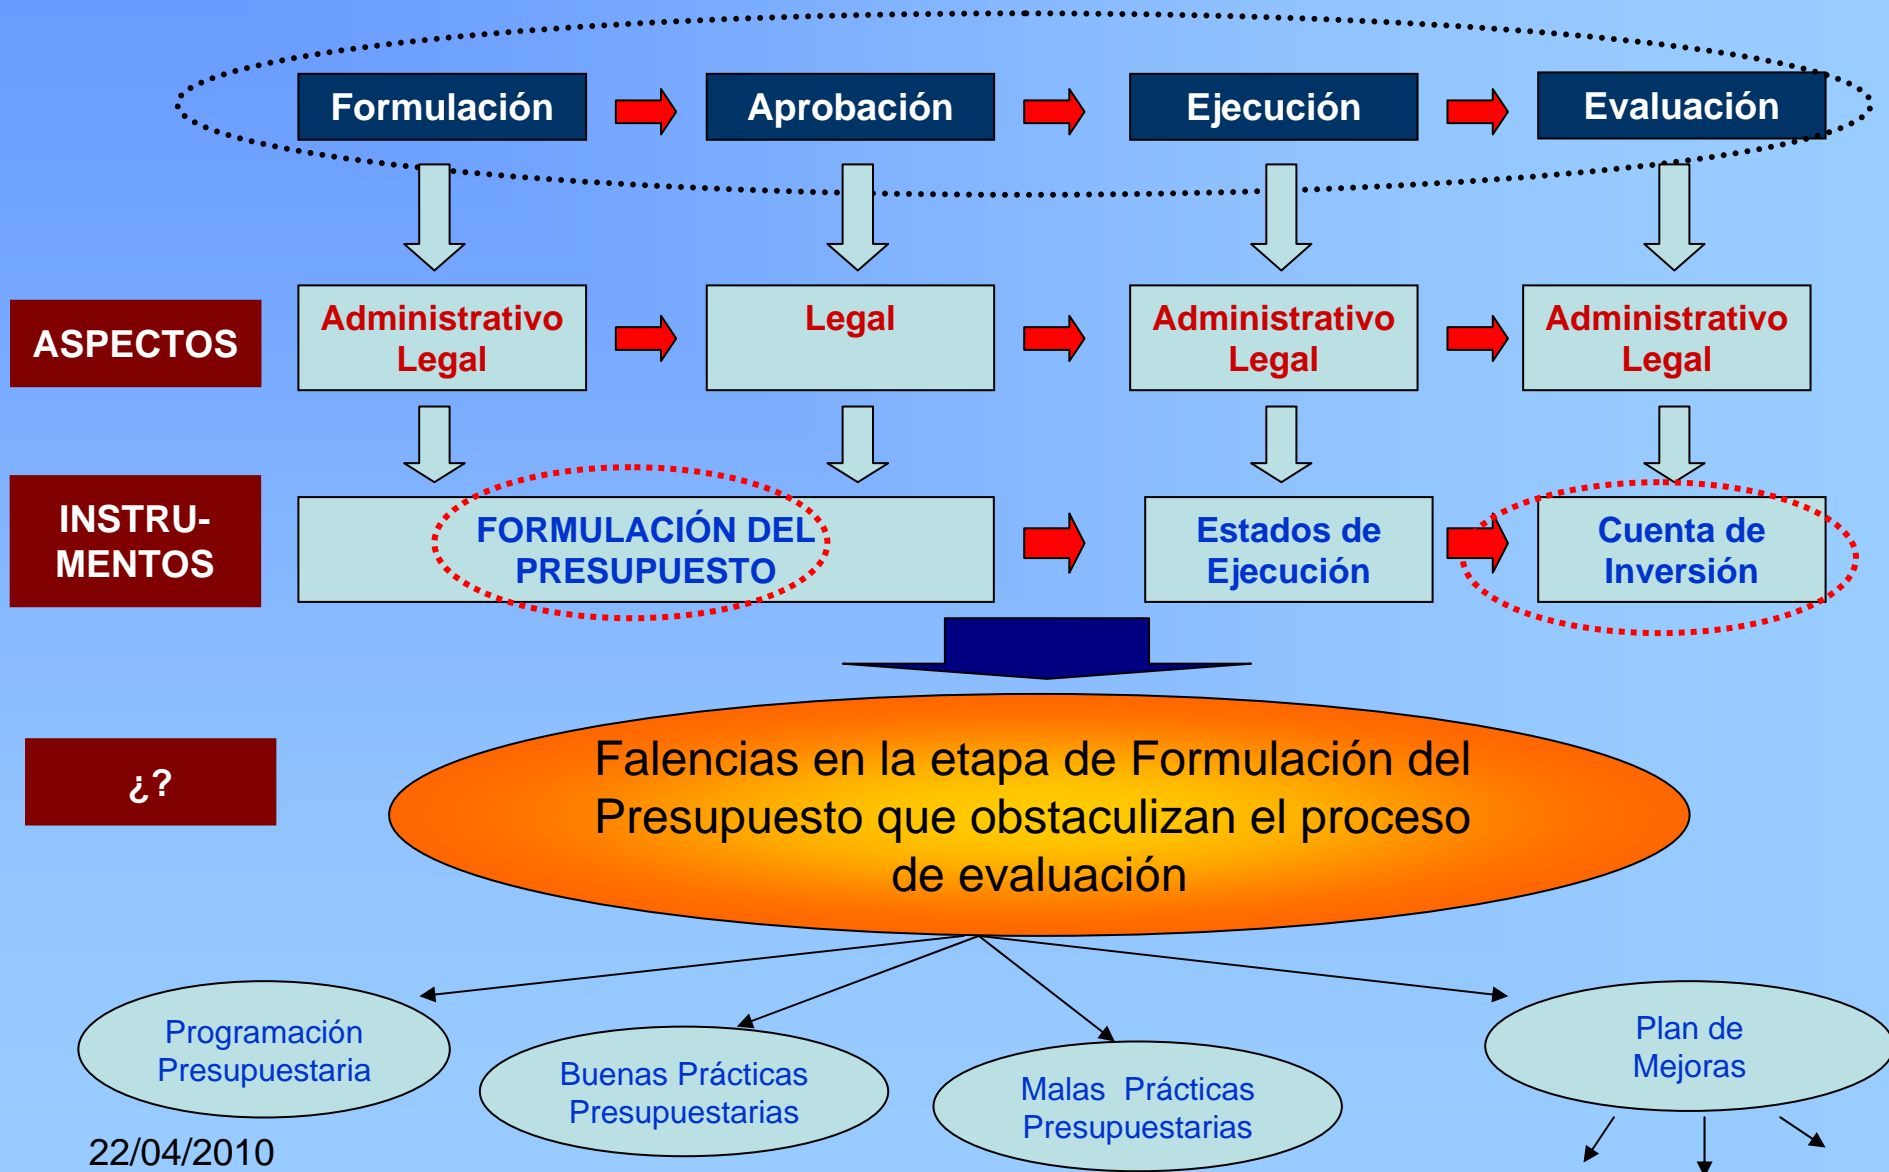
Formulación Aprobación Ejecución Evaluación

ASPECTOS

Administrativo Legal

Legal

Administrativo Legal

Administrativo Legal

INSTRU-MENTOS

FORMULACIÓN DEL PRESUPUESTO

Estados de Ejecución

Cuenta de Inversión

¿?

Falencias en la etapa de Formulación del Presupuesto que obstaculizan el proceso de evaluación

Programación Presupuestaria

Buenas Prácticas Presupuestarias

Malas Prácticas Presupuestarias

Plan de Mejoras

22/04/2010